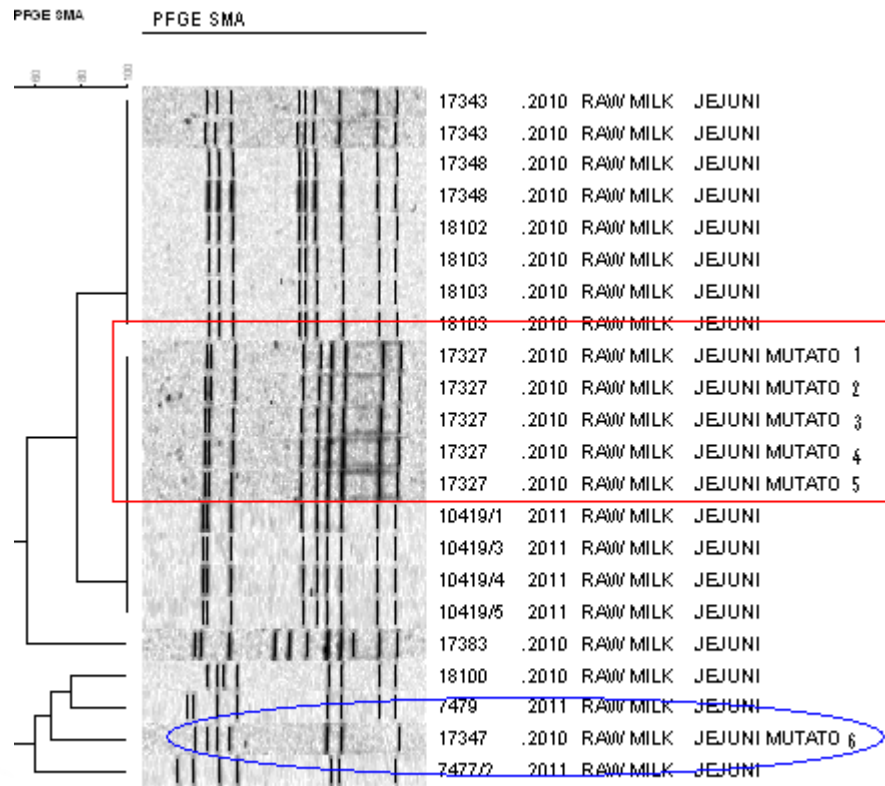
PFGE SMA

PFGE SMA

60 80 100

| | | | |
|---|---|---|---|
| 17343 | .2010 | RAW MILK | JEJUNI |
| 17343 | .2010 | RAW MILK | JEJUNI |
| 17348 | .2010 | RAW MILK | JEJUNI |
| 17348 | .2010 | RAW MILK | JEJUNI |
| 18102 | .2010 | RAW MILK | JEJUNI |
| 18103 | .2010 | RAW MILK | JEJUNI |
| 18103 | .2010 | RAW MILK | JEJUNI |
| 18103 | .2010 | RAW MILK | JEJUNI |
| 17327 | .2010 | RAW MILK | JEJUNI MUTATO 1 |
| 17327 | .2010 | RAW MILK | JEJUNI MUTATO 2 |
| 17327 | .2010 | RAW MILK | JEJUNI MUTATO 3 |
| 17327 | .2010 | RAW MILK | JEJUNI MUTATO 4 |
| 17327 | .2010 | RAW MILK | JEJUNI MUTATO 5 |
| 10419/1 | 2011 | RAW MILK | JEJUNI |
| 10419/3 | 2011 | RAW MILK | JEJUNI |
| 10419/4 | 2011 | RAW MILK | JEJUNI |
| 10419/5 | 2011 | RAW MILK | JEJUNI |
| 17383 | .2010 | RAW MILK | JEJUNI |
| 18100 | .2010 | RAW MILK | JEJUNI |
| 7479 | 2011 | RAW MILK | JEJUNI |
| 17347 | .2010 | RAW MILK | JEJUNI MUTATO 6 |
| 7477/2 | 2011 | RAW MILK | JEJUNI |